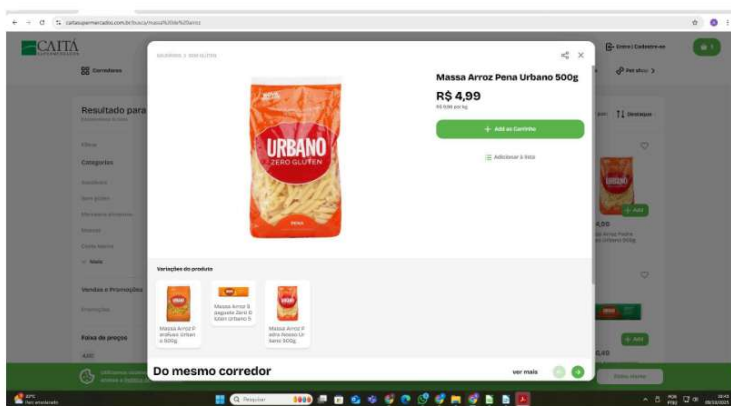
caitasupermercados.com.br/busca/massa%20de%20arroz

CAITÁ

Corredores

Entrar | Cadastre-se

Resultado para

Filtros

Categorias

Sem glúten

Vendas e Promoções

Promoções

Faixa de preço

Massa Arroz Pena Urbano 500g

R$ 4,99

+ Add ao Carrinho

Adicionar à lista

URBANO
ZERO GLUTEN
PENA

Variações do produto

Massa Arroz Fusilli Urbano 500g

Massa Arroz Spaguete Zero Glúten Urbano 500g

Massa Arroz Penne Urbano 500g

Do mesmo corredor

ver mais

+ Add

+ Add

Destaque

Pesquisar

32°C
Parc ensolarado